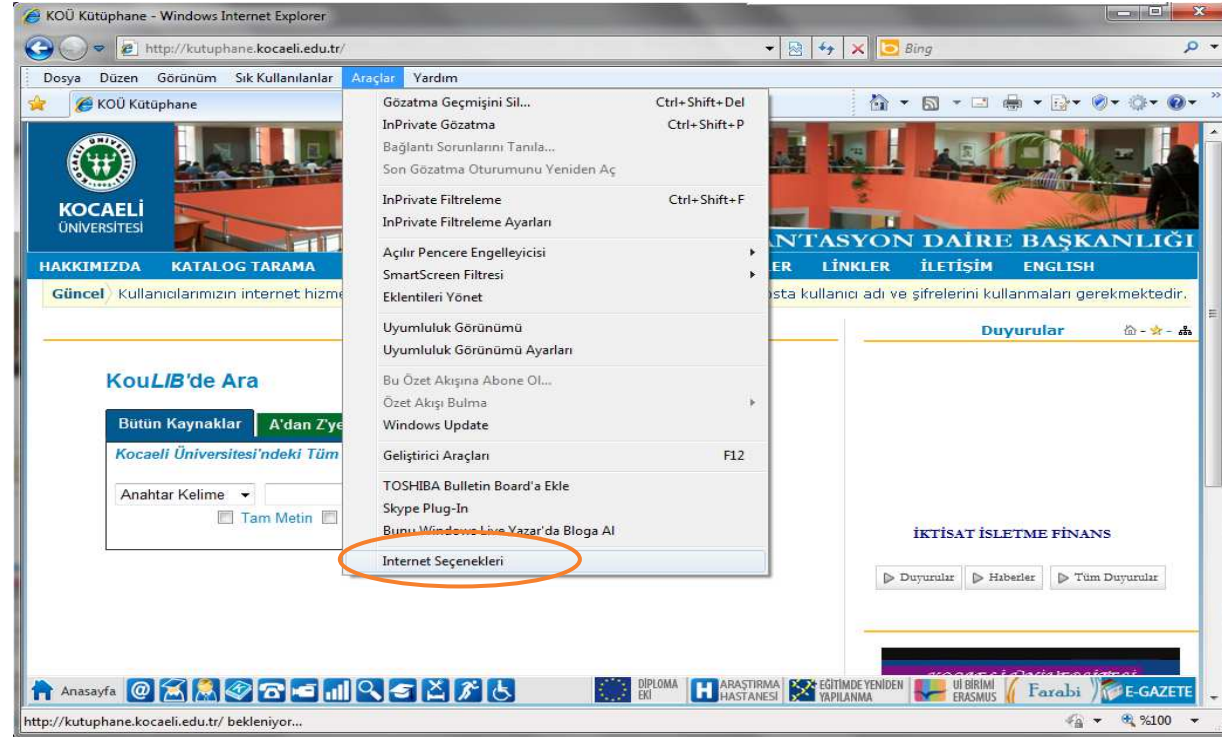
KOÜ Kütüphane - Windows Internet Explorer

http://kutuphane.kocaeli.edu.tr/

Bing

Dosya Düzen Görünüm Sık Kullanılanlar Araçlar Yardım

KOÜ Kütüphane

Gözatma Geçmişini Sil... Ctrl+Shift+Del
InPrivate Gözatma Ctrl+Shift+P
Bağlantı Sorunlarını Tanıla...
Son Gözatma Oturumunu Yeniden Aç
InPrivate Filtreleme Ctrl+Shift+F
InPrivate Filtreleme Ayarları
Açılır Pencere Engelleyicisi
SmartScreen Filtresi
Eklentileri Yönet
Uyumluluk Görünümü
Uyumluluk Görünümü Ayarları
Bu Özet Akışına Abone Ol...
Özet Akışı Bulma
Windows Update
Geliştirici Araçları F12
TOSHIBA Bulletin Board'a Ekle
Skype Plug-In
Bunu Windows Live Yazar'da Bloga Al
Internet Seçenekleri

KOCAELİ ÜNİVERSİTESİ

ANTASYON DAİRE BAŞKANLIĞI

HAKKIMIZDA KATALOG TARAMA ER LİNKLER İLETİŞİM ENGLISH

Güncel Kullanıcılarımızın internet hizme osta kullanıcı adı ve şifrelerini kullanmaları gerekmektedir.

KouLIB'de Ara

Bütün Kaynaklar A'dan Z'ye

Kocaeli Üniversitesi'ndeki Tüm

Anahtar Kelime

Tam Metin

Duyurular

İKTİSAT İSLETME FİNANS

Duyurular Haberler Tüm Duyurular

Anasayfa

DİPLOMA EKİ ARAŞTIRMA HASTANESİ EĞİTİMDE YENİDEN YAPILANMA Uİ BİRİMİ ERASMUS Farabi E-GAZETE

http://kutuphane.kocaeli.edu.tr/ bekleniyor...

%100